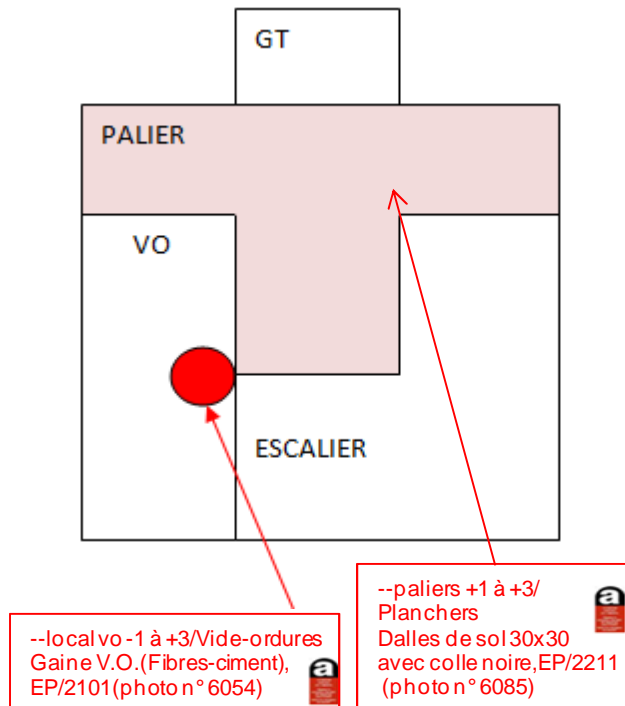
GT

PALIER

VO

ESCALIER

--paliers +1 à +3/ Planchers Dalles de sol 30x30 avec colle noire, EP/2211 (photo n° 6085)

a

--local vo -1 à +3/Vide-ordures Gaine V.O.(Fibres-ciment), EP/2101 (photo n° 6054)

a